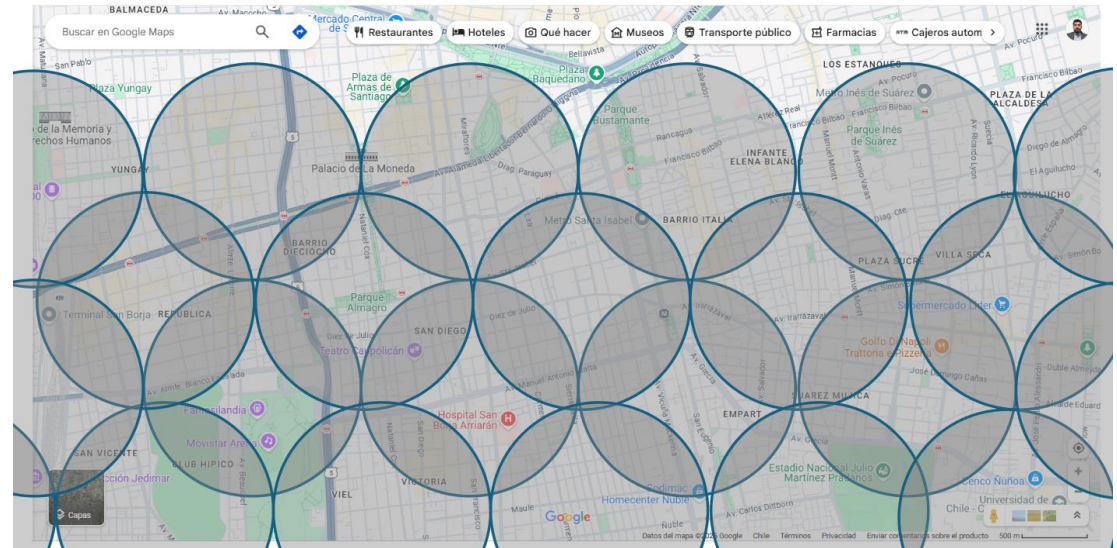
Buscar en Google Maps

Restaurantes
Hoteles
Qué hacer
Museos
Transporte público
Farmacias
Cajeros autom

BALMACEDA
Av. Mapocho
Mercado Central de S
Bellavista
San Pablo
Plaza Yungay
Plaza de Armas de Santiago
Plaza Baquedano
LOS ESTANQUES
Av. Pocuro
Francisco Bilbao
PLAZA DE LA ALCALDESA
de la Memoria y rechos Humanos
Parque Bustamante
Metro Inés de Suárez
Parque Inés de Suárez
YUNGAY
Palacio de La Moneda
Rancagua
Francisco Bilbao
INFANTE ELENA BLANCO
Av. Alameda Libertador Bernardo O'Higgins
Diag. Paraguay
Diego de Almagro
El Aguilucho
AGUILUCHO
Metro Santa Isabel
BARRIO ITALIA
BARRIO DIECIOCHO
PLAZA SUCRE
VILLA SECA
Terminal San Borja
REPÚBLICA
Parque Almagro
Supermercado Líder
SAN DIEGO
Av. Irarrázaval
Teatro Caupolicán
Golfo Di Napoli Trattoria e Pizzeria
José Domingo Cañas
Dublé Almeyda
Av. Manuel Antonio Matta
Fantasilandia
Hospital San Borja Arriarán
EMPART
SUÁREZ MUJICA
Av. Grecia
Movistar Arena
SAN VICENTE
CLUB HÍPICO
Estadio Nacional Julio Martínez Prádanos
Sodimac Homecenter Ñuble
VIEL
VICTORIA
Ñuble
Av. Carlos Dittborn
Cenco Ñuñoa
Universidad de Chile
Capas
Google
Datos del mapa ©2025 Google
Chile
Términos
Privacidad
Enviar comentarios sobre el producto
500 m